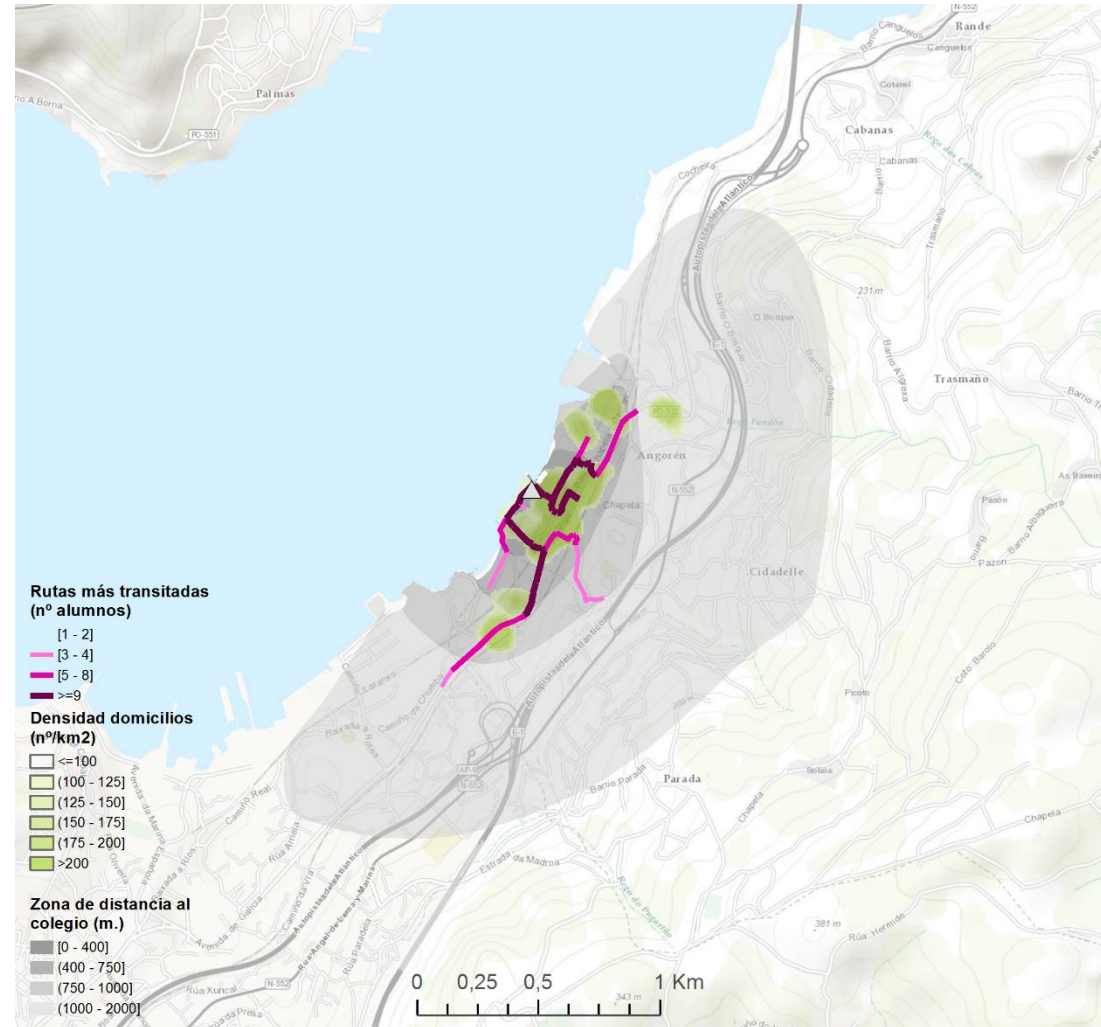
N-552
Rande
Barrio Canguelos
Cangüelos
Palmas
Rúa A Borna
PO-551
Cotolel
Cabanas
Cabanas
Rego das Cabras
Cochera
Autopista del Atlántico
Barrio
Trasmaño
231 m
Barrio O Boque
O Boque
Barrio Cidadela
Barrio A Igrexa
Trasmaño
Barrio Tr
PO-551
Rego Fondón
Angorén
N-552
Chapela
As Baseiras
Pasón
Barrio Albiqueira
Barrio
Pazon
Cidadelle
Rutas más transitadas (nº alumnos)
[1 - 2]
[3 - 4]
[5 - 8]
>=9
Autopista del Atlántico
Laranxo
Camiño
Picoto
Coto Barolo
Densidad domicilios (nº/km2)
<=100
(100 - 125]
(125 - 150]
(150 - 175]
(175 - 200]
>200
Baixada á Rotea
Camiño da Chumba
E-1
AP-9
N-552
Barrio Parada
Parada
Solaia
Chapela
Chapela
Camiño Real
Rúa Amela
Avenida da Marina Española
Baixada a Ríos
Autopista del Atlántico
Estrada da Madroa
Rego do Pegarriño
Zona de distancia al colegio (m.)
[0 - 400]
(400 - 750]
(750 - 1000]
(1000 - 2000]
Avenida de Galicia
Camiño da Vía
Rúa Ángel de Lema y Marina
Rúa Paradela
Rúa Xuncal
N-552
Rúa da Presa
381 m
Rúa Hermide
343 m
0 0,25 0,5 1 Km